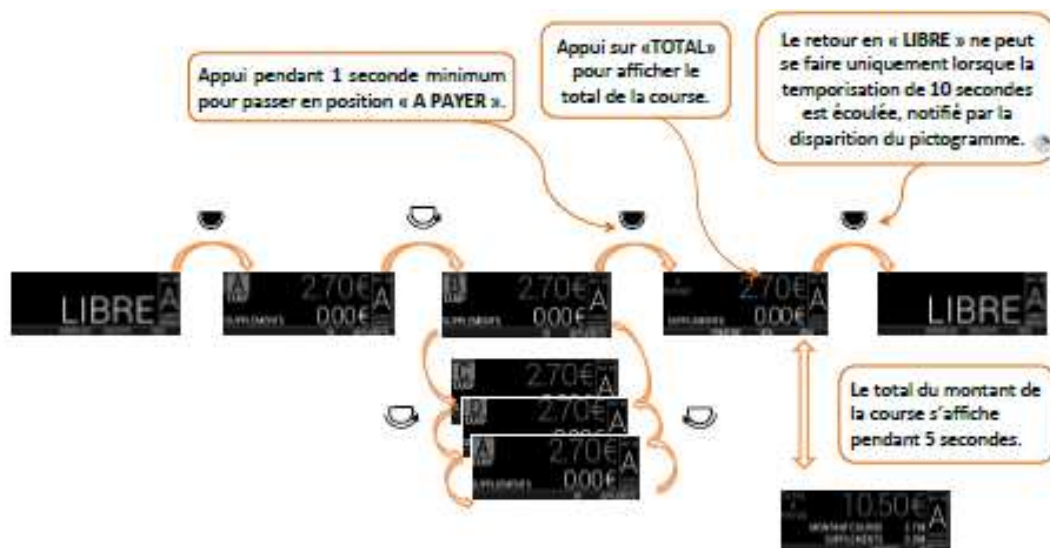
Appui pendant 1 seconde minimum pour passer en position « A PAYER ».

Appui sur «TOTAL» pour afficher le total de la course.

Le retour en « LIBRE » ne peut se faire uniquement lorsque la temporisation de 10 secondes est écoulée, notifié par la disparition du pictogramme.

LIBRE A

A 2.70€ A
SUPPLEMENTS 0.00€

B 2.70€ A
SUPPLEMENTS 0.00€

2.70€ A
SUPPLEMENTS 0.00€

LIBRE A

C 2.70€ A

D 2.70€ A

A 2.70€ A
SUPPLEMENTS 0.00€

Le total du montant de la course s'affiche pendant 5 secondes.

10.50€ A
MONTANT COURSE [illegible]
SUPPLEMENTS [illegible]